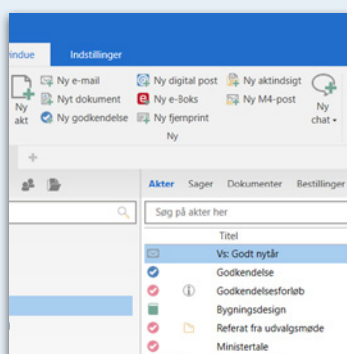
indue Indstillinger

Ny akt
Ny e-mail
Nyt dokument
Ny godkendelse
Ny digital post
Ny e-Boks
Ny fjernprint
Ny aktindsigt
Ny M4-post
Ny chat
Ny

+

Akter Sager Dokumenter Bestillinger

Søg på akter her

Titel
Vs: Godt nytår
Godkendelse
Godkendelsesforløb
Bygningsdesign
Referat fra udvalgsmøde
Ministertale